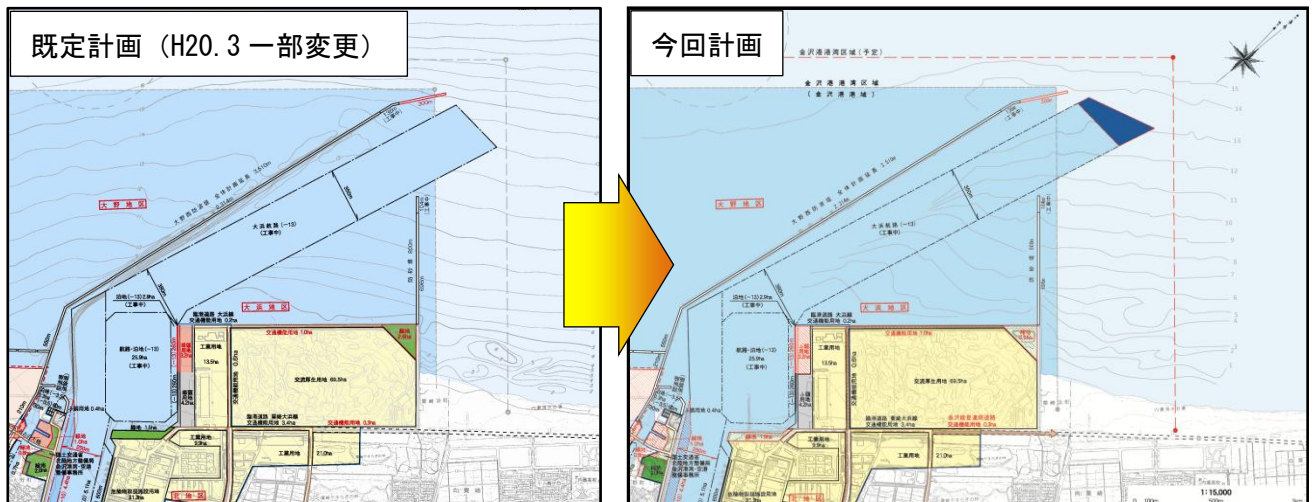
既定計画（H20.3 一部変更）

大野地区

大浜航路（-13）（工事中）

大浜地区

泊地（-13）2.8ha

臨港道路 大浜線 交通機能用地 0.2ha

交通機能用地 1.0ha

航路・泊地（-13）25.9ha（工事中）

13.5ha

交流厚生用地 69.5ha

臨港道路 御崎大浜線 交通機能用地 3.4ha

交通機能用地 0.3ha

工業用地

工業用地

21.0ha

今回計画

金沢港港湾区域（予定）

金沢港港湾区域

（金沢港港域）

大野地区

大浜航路（-13）（工事中）

大浜地区

泊地（-13）2.8ha

臨港道路 大浜線 交通機能用地 0.2ha

交通機能用地 1.0ha

航路・泊地（-13）25.9ha（工事中）

13.5ha

交流厚生用地 69.5ha

臨港道路 御崎大浜線 交通機能用地 3.4ha

金沢能登連絡道路 交通機能用地 0.3ha

工業用地

工業用地

21.0ha

1:15,000